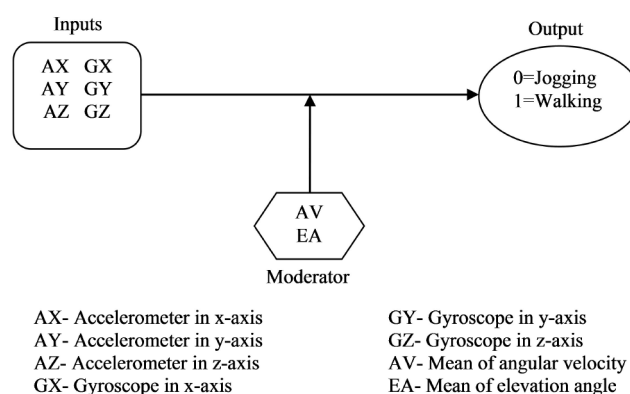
Inputs

AX GX
AY GY
AZ GZ

Output

0=Jogging
1=Walking

AV
EA

Moderator

AX- Accelerometer in x-axis
AY- Accelerometer in y-axis
AZ- Accelerometer in z-axis
GX- Gyroscope in x-axis

GY- Gyroscope in y-axis
GZ- Gyroscope in z-axis
AV- Mean of angular velocity
EA- Mean of elevation angle